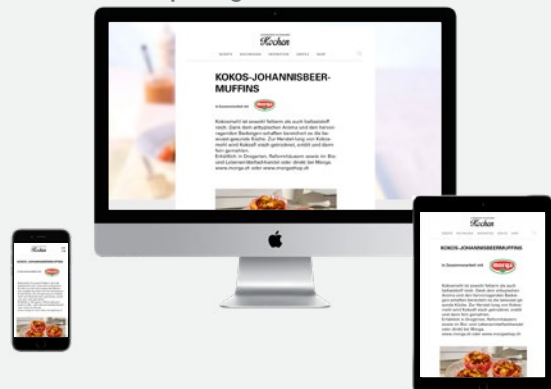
Kochen

KOKOS-JOHANNISBEER-MUFFINS

In Zusammenarbeit mit Morga

Kokosmehl ist sowohl fettarm als auch ballaststoffreich. Dank dem erfrischenden Aroma und den hervorragenden Backeigenschaften bereichert es die besonders gesunde Küche. Zur Herstellung von Kokosmehl wird Kokoff erst getrocknet, entölt und dann fein gemahlen. Erhältlich in Drogerien, Reformhäusern sowie in Bio- und Lebensmittelfachhandel oder direkt bei Morga. www.morga.ch oder www.morgashop.ch

Kochen

KOKOS-JOHANNISBEERMUFFINS

In Zusammenarbeit mit Morga

Kochen

KOKOS-JOHANNISBEERMUFFINS

In Zusammenarbeit mit Morga

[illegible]